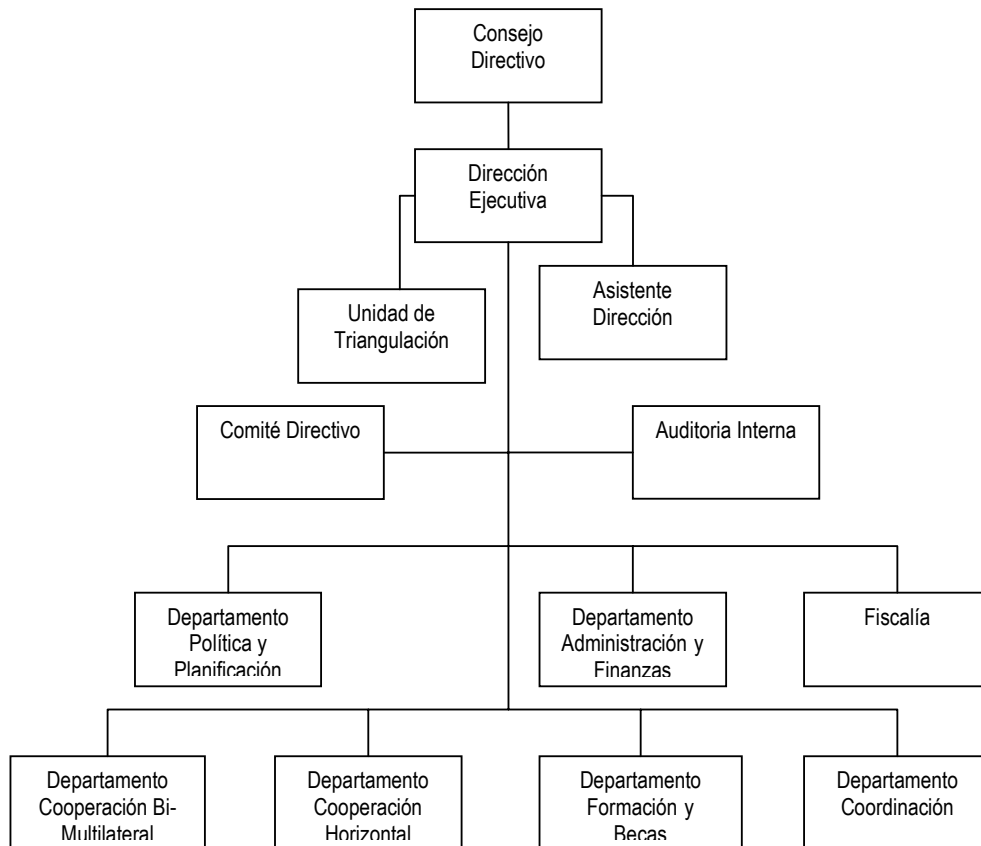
Consejo Directivo

Dirección Ejecutiva

Unidad de Triangulación

Asistente Dirección

Comité Directivo

Auditoria Interna

Departamento Política y Planificación

Departamento Administración y Finanzas

Fiscalía

Departamento Cooperación Bi-Multilateral

Departamento Cooperación Horizontal

Departamento Formación y Becas

Departamento Coordinación